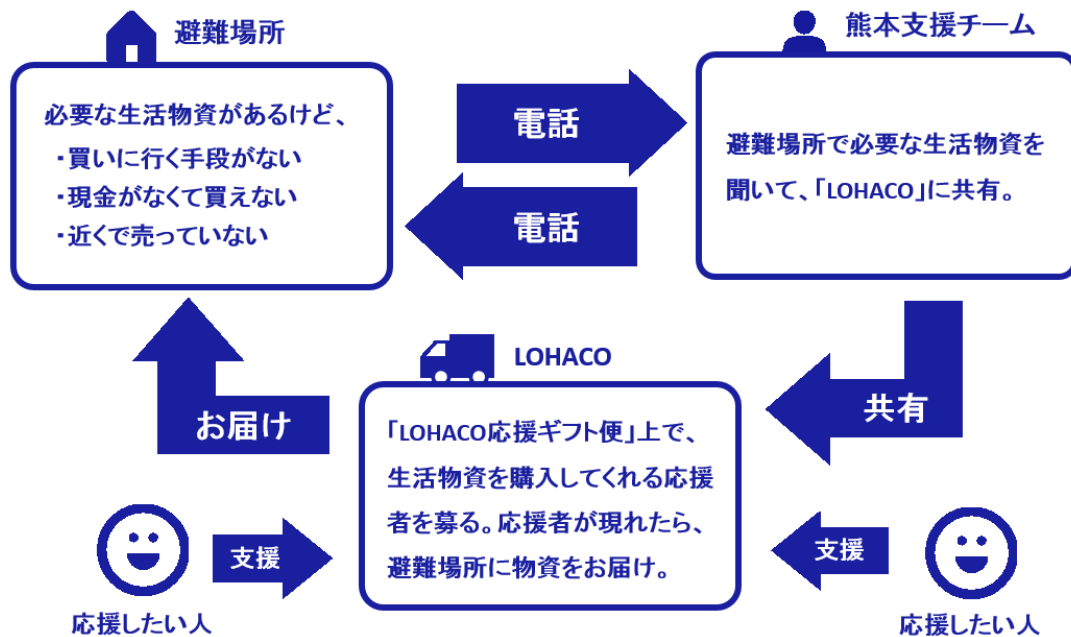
避難場所

必要な生活物資があるけど、
・買いに行く手段がない
・現金がなくて買えない
・近くで売っていない

電話

電話

熊本支援チーム

避難場所で必要な生活物資を聞いて、「LOHACO」に共有。

共有

LOHACO

「LOHACO応援ギフト便」上で、生活物資を購入してくれる応援者を募る。応援者が現れたら、避難場所に物資をお届け。

お届け

支援

応援したい人

支援

応援したい人